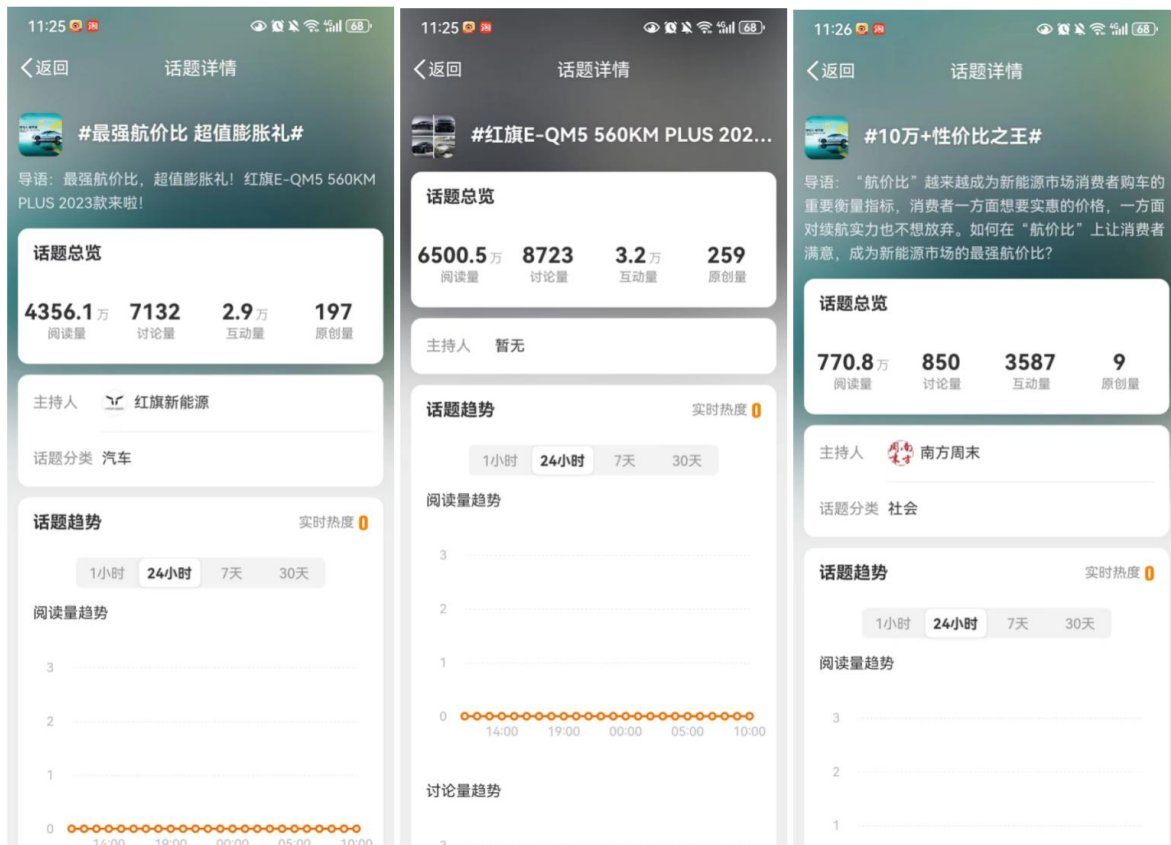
11:25 68

返回 话题详情

#最强航价比 超值膨胀礼#

导语：最强航价比，超值膨胀礼！红旗E-QM5 560KM PLUS 2023款来啦！

话题总览

4356.1万 阅读量 | 7132 讨论量 | 2.9万 互动量 | 197 原创量

主持人 红旗新能源

话题分类 汽车

话题趋势 实时热度 0

1小时 24小时 7天 30天

阅读量趋势

3
2
1
0

14:00 19:00 00:00 05:00 10:00

11:25 68

返回 话题详情

#红旗E-QM5 560KM PLUS 202...

话题总览

6500.5万 阅读量 | 8723 讨论量 | 3.2万 互动量 | 259 原创量

主持人 暂无

话题趋势 实时热度 0

1小时 24小时 7天 30天

阅读量趋势

3
2
1
0

14:00 19:00 00:00 05:00 10:00

讨论量趋势

11:26 68

返回 话题详情

#10万+性价比之王#

导语：“航价比”越来越成为新能源市场消费者购车的重要衡量指标，消费者一方面想要实惠的价格，一方面对续航实力也不想放弃。如何在“航价比”上让消费者满意，成为新能源市场的最强航价比？

话题总览

770.8万 阅读量 | 850 讨论量 | 3587 互动量 | 9 原创量

主持人 南方周末

话题分类 社会

话题趋势 实时热度 0

1小时 24小时 7天 30天

阅读量趋势

3
2
1